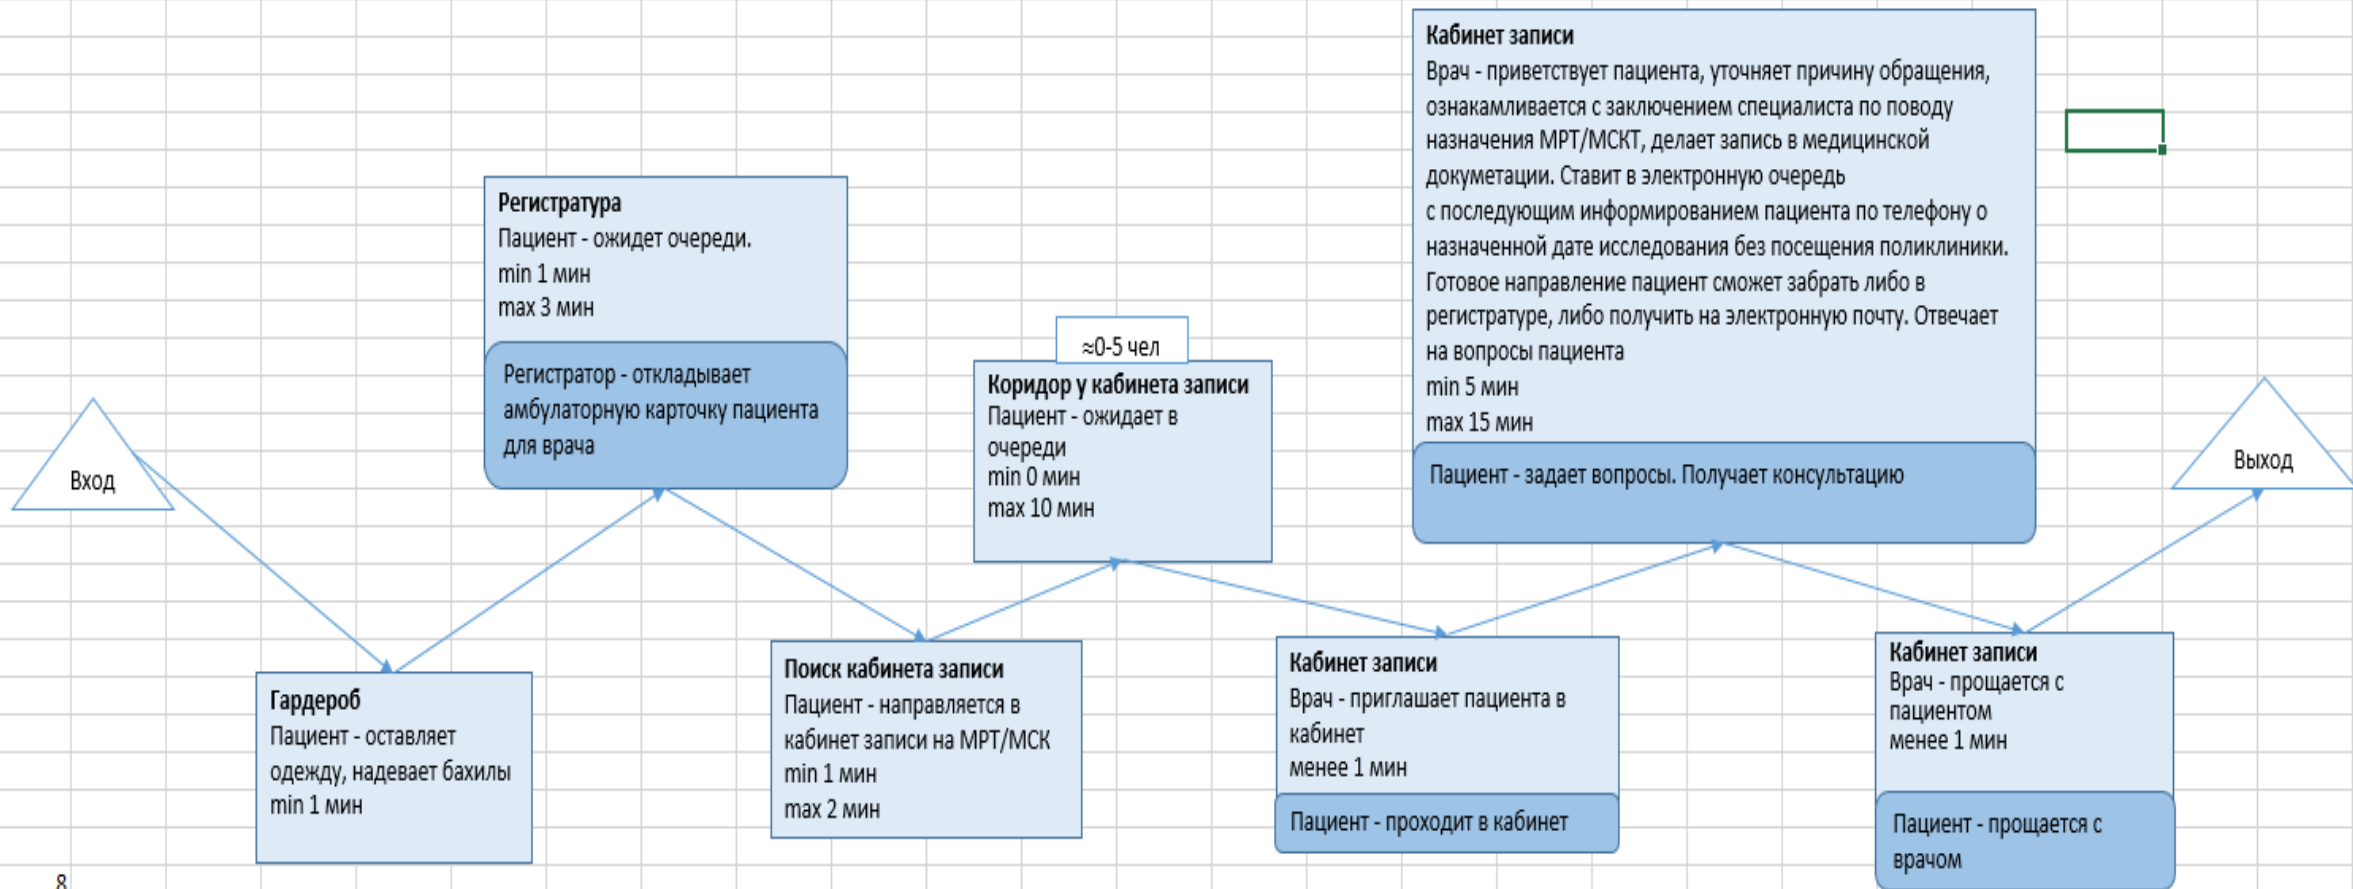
Вход

Гардероб
Пациент - оставляет одежду, надевает бахилы
min 1 мин

Регистратура
Пациент - ожидет очереди.
min 1 мин
max 3 мин

Регистратор - откладывает амбулаторную карточку пациента для врача

Поиск кабинета записи
Пациент - направляется в кабинет записи на МРТ/МСК
min 1 мин
max 2 мин

≈0-5 чел

Коридор у кабинета записи
Пациент - ожидает в очереди
min 0 мин
max 10 мин

Кабинет записи
Врач - приглашает пациента в кабинет
менее 1 мин

Пациент - проходит в кабинет

Кабинет записи
Врач - приветствует пациента, уточняет причину обращения, ознакамливается с заключением специалиста по поводу назначения МРТ/МСКТ, делает запись в медицинской докуметации. Ставит в электронную очередь с последующим информированием пациента по телефону о назначенной дате исследования без посещения поликлиники. Готовое направление пациент сможет забрать либо в регистратуре, либо получить на электронную почту. Отвечает на вопросы пациента
min 5 мин
max 15 мин

Пациент - задает вопросы. Получает консультацию

Кабинет записи
Врач - прощается с пациентом
менее 1 мин

Пациент - прощается с врачом

Выход

8